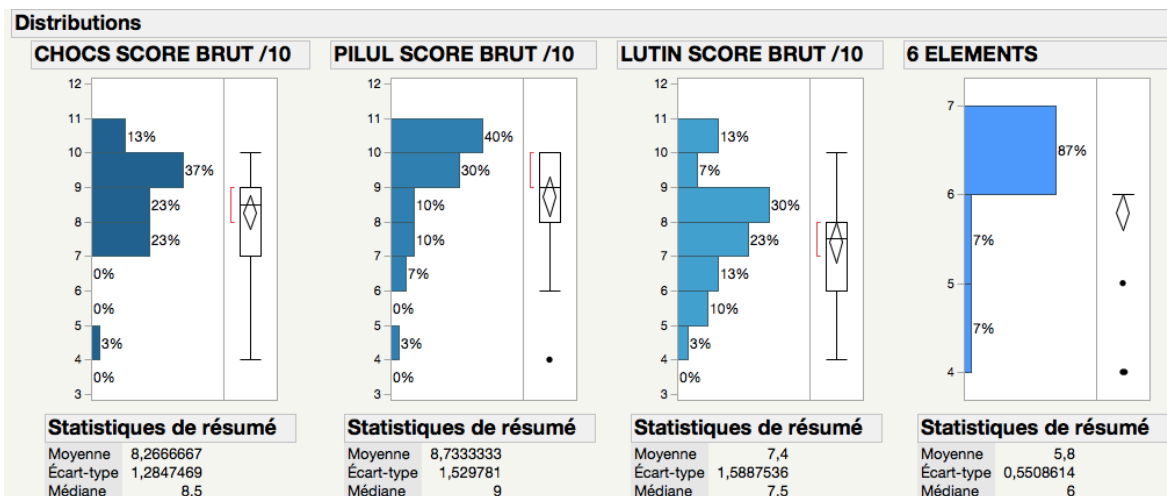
Distributions

CHOCS SCORE BRUT /10

12
11
10
9
8
7
6
5
4
3

13%
37%
23%
23%
0%
0%
3%
0%

Statistiques de résumé

| | |
|---|---|
| Moyenne | 8,2666667 |
| Écart-type | 1,2847469 |
| Médiane | 8,5 |

PILUL SCORE BRUT /10

12
11
10
9
8
7
6
5
4
3

40%
30%
10%
10%
7%
0%
3%
0%

Statistiques de résumé

| | |
|---|---|
| Moyenne | 8,7333333 |
| Écart-type | 1,529781 |
| Médiane | 9 |

LUTIN SCORE BRUT /10

12
11
10
9
8
7
6
5
4
3

13%
7%
30%
23%
13%
10%
3%
0%

Statistiques de résumé

| | |
|---|---|
| Moyenne | 7,4 |
| Écart-type | 1,5887536 |
| Médiane | 7,5 |

6 ELEMENTS

7
6
5
4

87%
7%
7%

Statistiques de résumé

| | |
|---|---|
| Moyenne | 5,8 |
| Écart-type | 0,5508614 |
| Médiane | 6 |